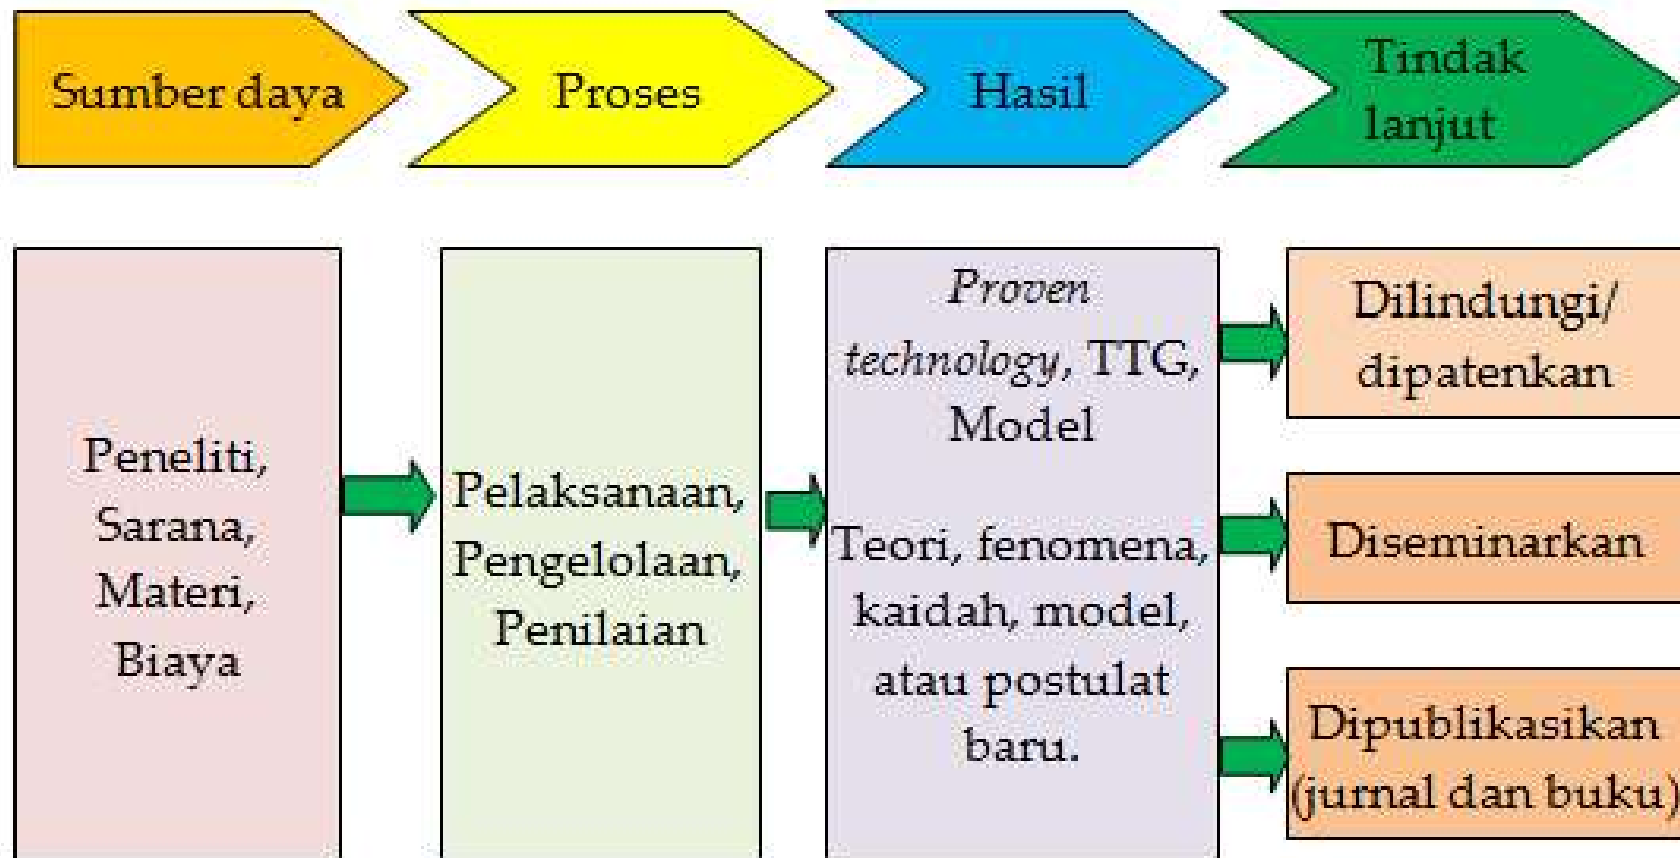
Sumber daya

Proses

Hasil

Tindak lanjut

Peneliti, Sarana, Materi, Biaya

Pelaksanaan, Pengelolaan, Penilaian

*Proven technology*, TTG, Model

Teori, fenomena, kaidah, model, atau postulat baru.

Dilindungi/ dipatenkan

Diseminarkan

Dipublikasikan (jurnal dan buku)